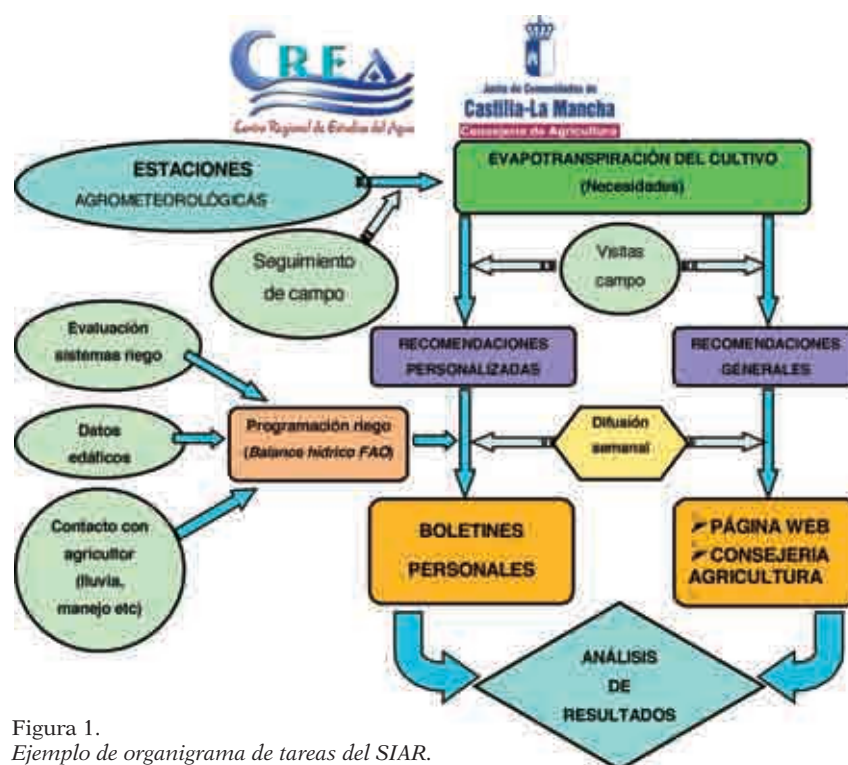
CREA
Centro Regional de Estudios del Agua

Junta de Comunidades de
Castilla-La Mancha
Consejería de Agricultura

ESTACIONES
AGROMETEOROLÓGICAS

EVAPOTRANSPIRACIÓN DEL CULTIVO
(Necesidades)

Seguimiento de campo

Visitas campo

Evaluación sistemas riego

RECOMENDACIONES PERSONALIZADAS

RECOMENDACIONES GENERALES

Datos edáficos

Programación riego
(Balance hídrico FAO)

Difusión semanal

Contacto con agricultor (lluvia, manejo etc)

BOLETINES PERSONALES

➢ PÁGINA WEB
➢ CONSEJERIA AGRICULTURA

ANÁLISIS DE RESULTADOS

Figura 1.
Ejemplo de organigrama de tareas del SIAR.